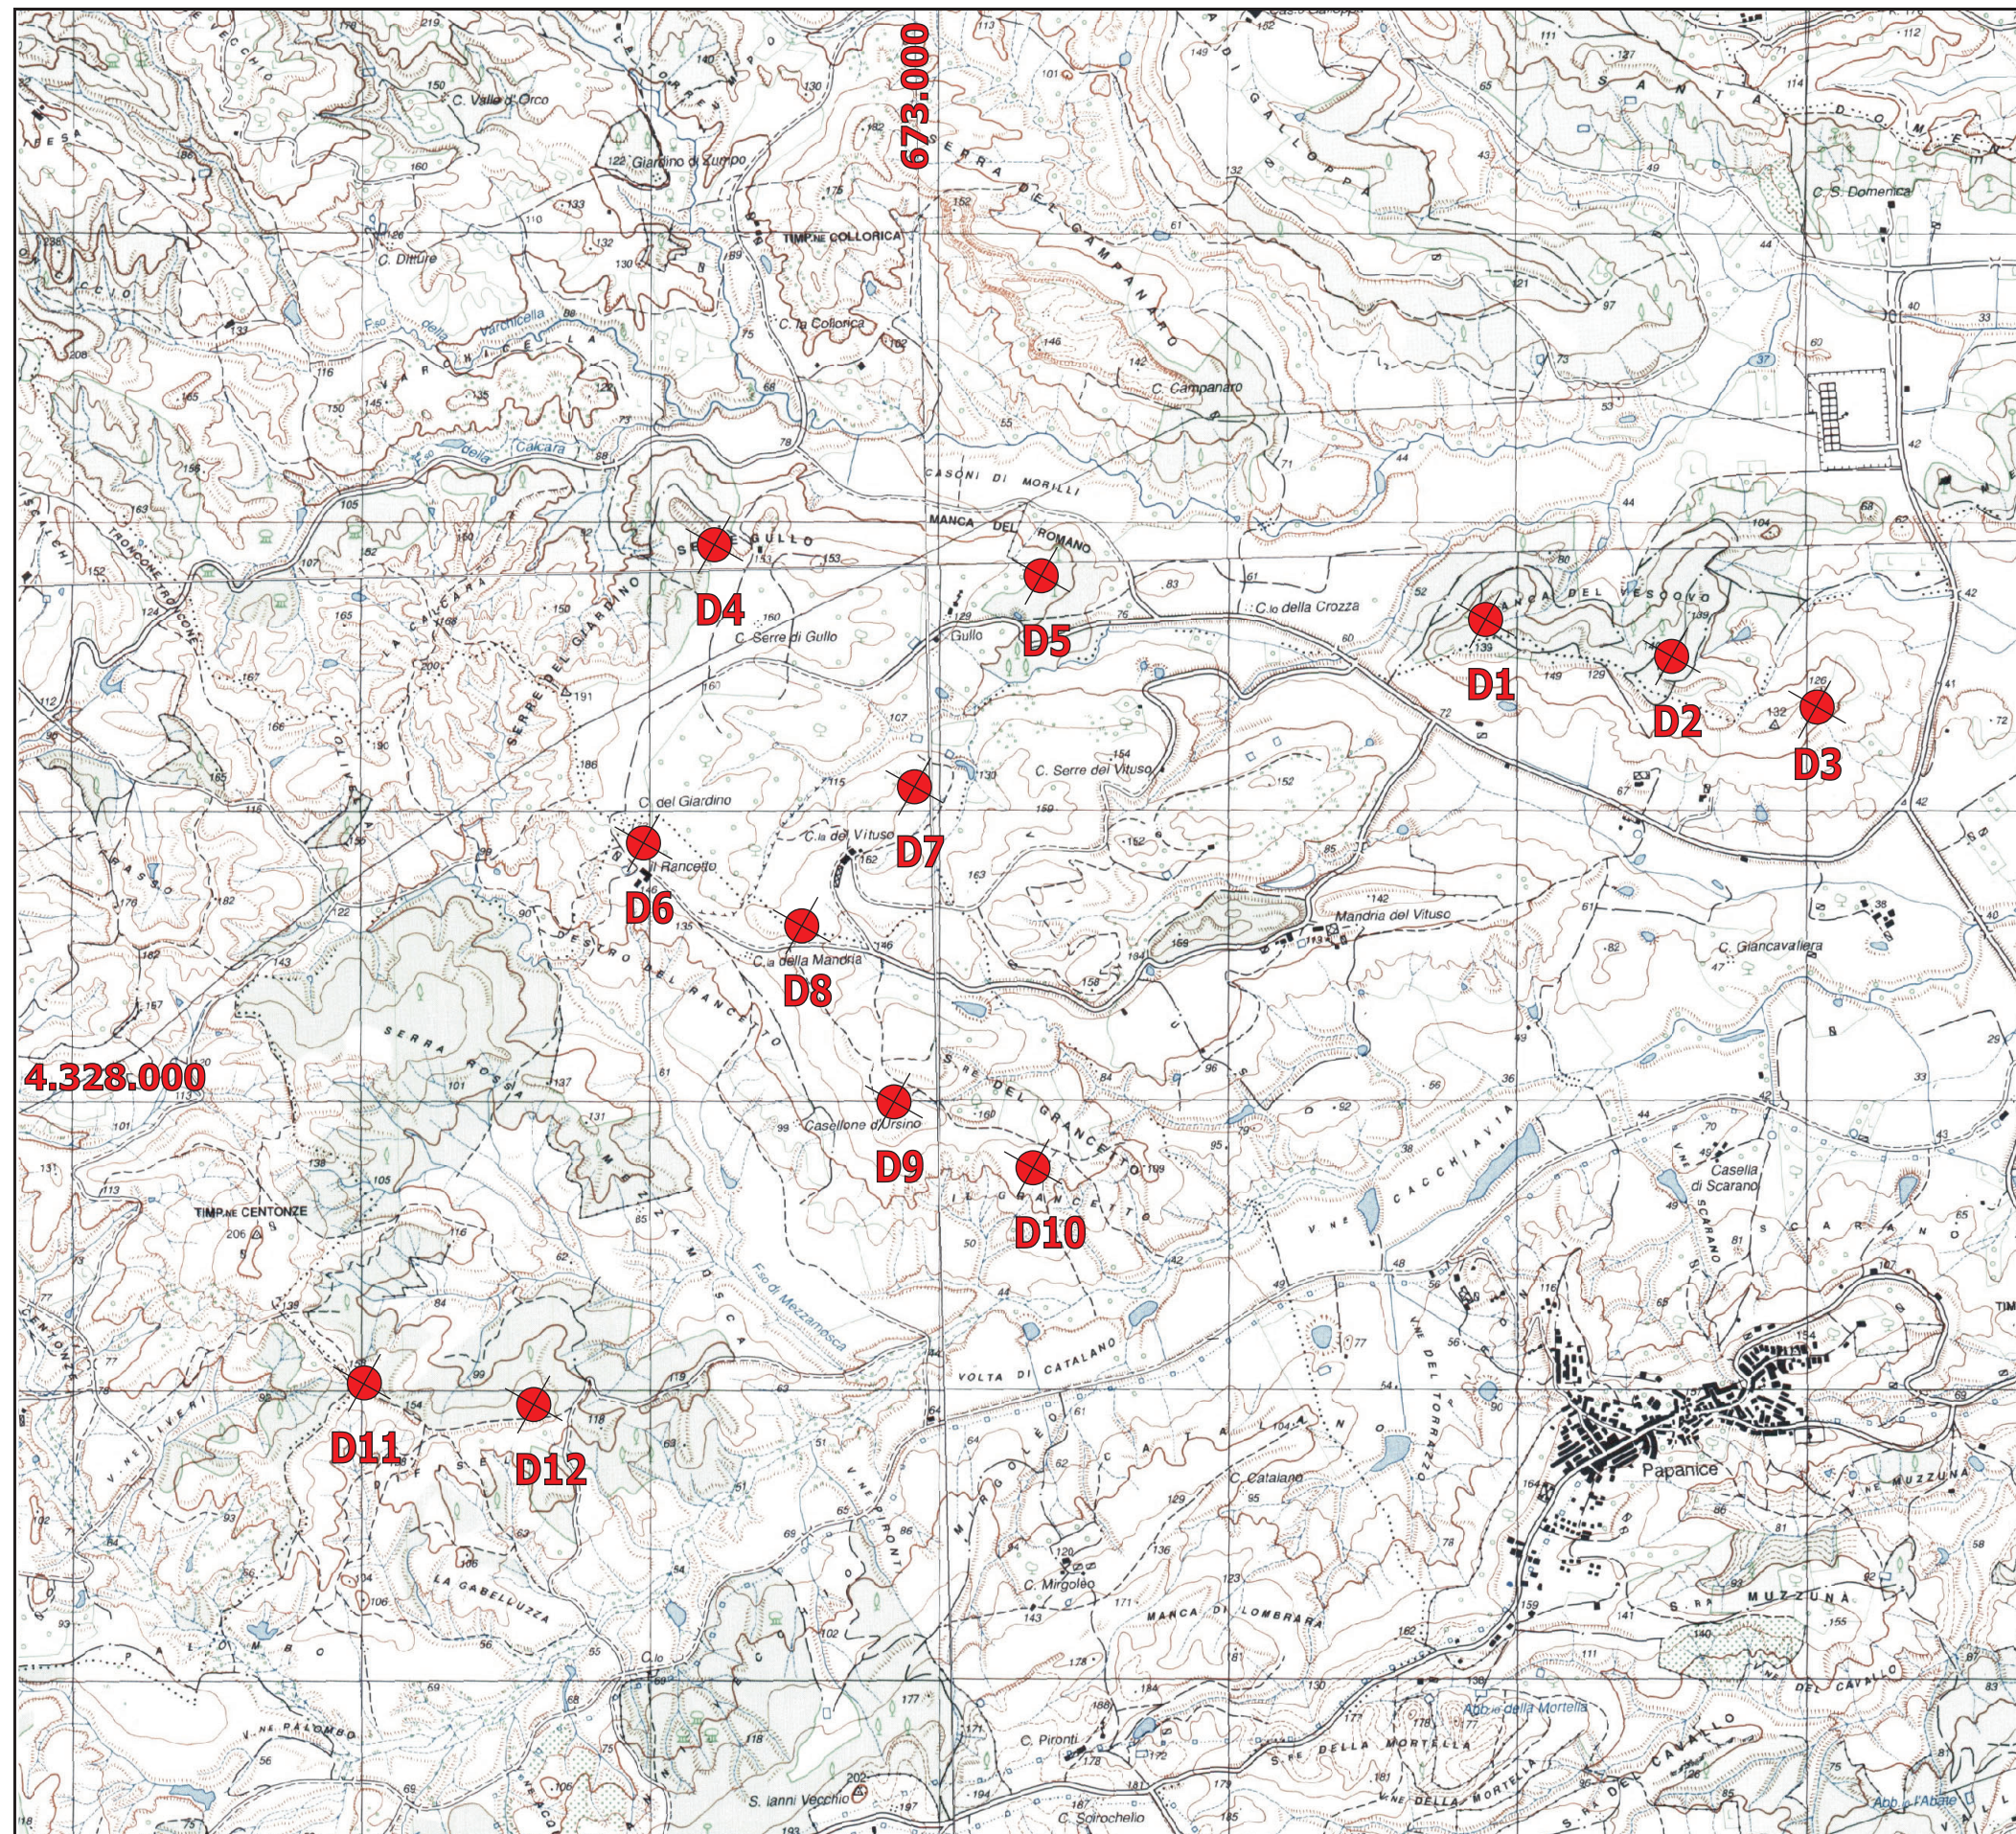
673.000

4.328.000

C. Valle d'Orco

Giardino di Zuppo

C. Ditture

TIMPA COLLORICA

C. la Collorica

Fso della Varchicella

Fso della Calcara

SERRA DEL CAMPANARO

C. Campanaro

CASONI DI MORILLI

MANCA DEL ROMANO

C. Serre di Gullo

Gullo

C.lo della Crozza

MANCA DEL VESCOVO

C. S. Domenica

SERRE DEL GIARDINO

C. del Giardino

Il Rancetto

C.ia del Vituso

C. Serre del Vituso

Mandria del Vituso

C.ia della Mandria

C. Giancavallera

SERRA ROSSA

Casellone d'Ursino

S. DEL GRANCETTO

IL GRANCETTO

TIMPA CENTONZE

Fso di Mezzamusca

VOLTA DI CATALANO

Caselle di Scarano

Papanice

C. Catalano

C. Mirgoleo

MANCA DI LOMBRARA

MUZZUNA

LA GABELLUZZA

C. Pironti

C. Spirochello

S. Ianni Vecchio

S. DELLA MORTELLA

Abb. della Mortella

D1

D2

D3

D4

D5

D6

D7

D8

D9

D10

D11

D12